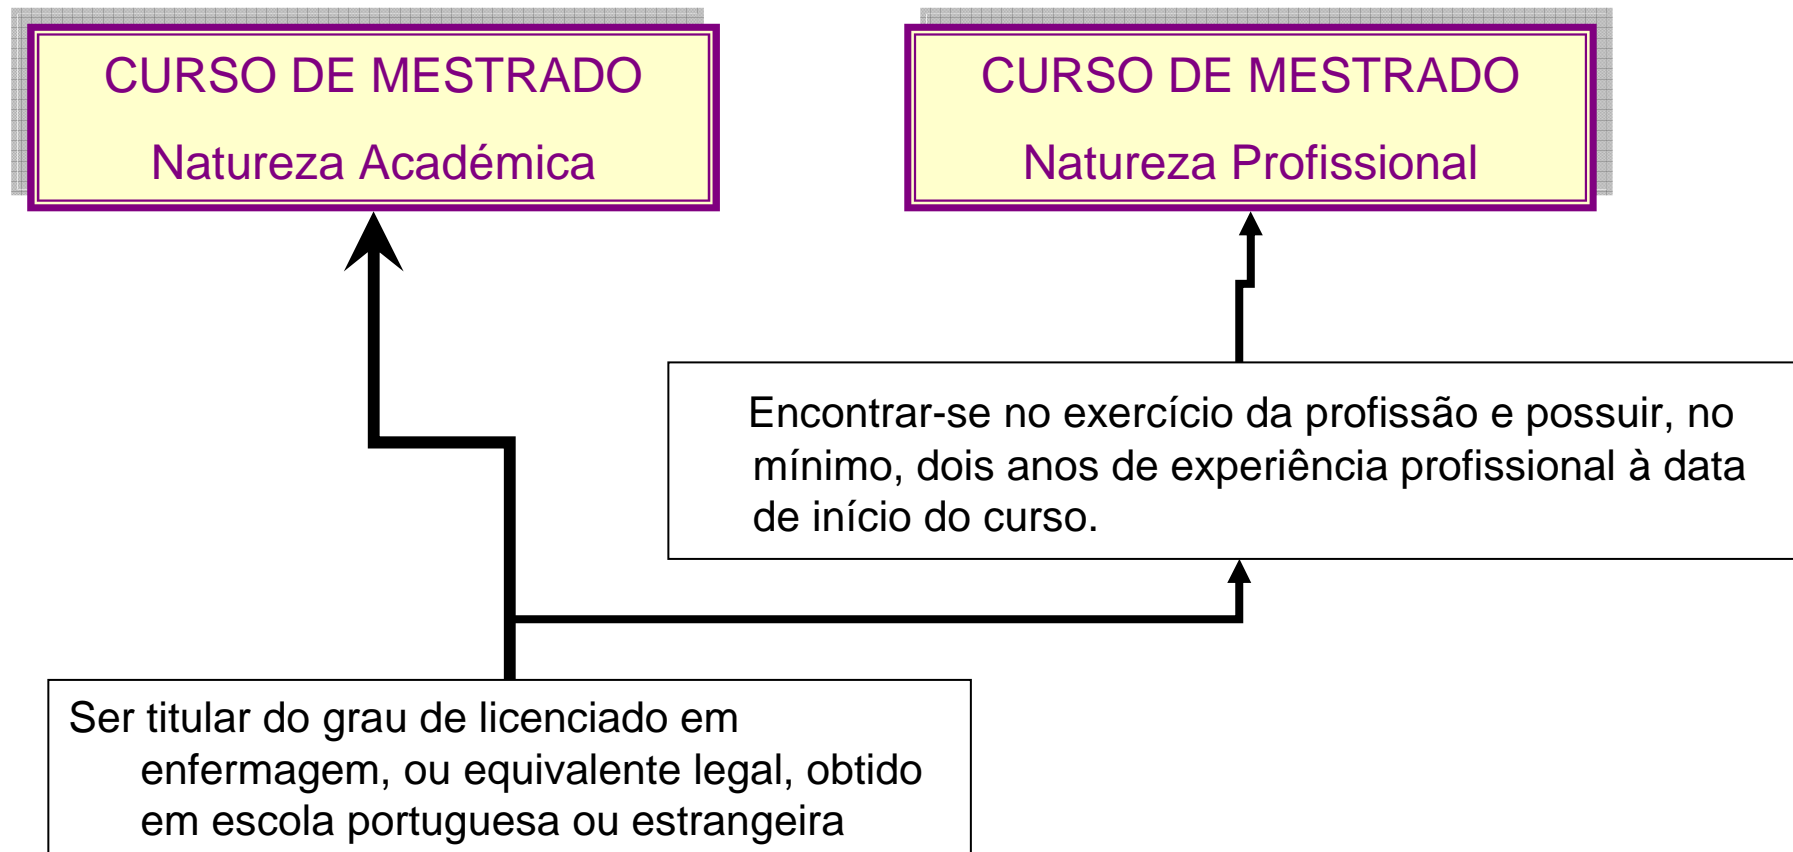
CURSO DE MESTRADO

Natureza Académica

CURSO DE MESTRADO

Natureza Profissional

Encontrar-se no exercício da profissão e possuir, no mínimo, dois anos de experiência profissional à data de início do curso.

Ser titular do grau de licenciado em enfermagem, ou equivalente legal, obtido em escola portuguesa ou estrangeira